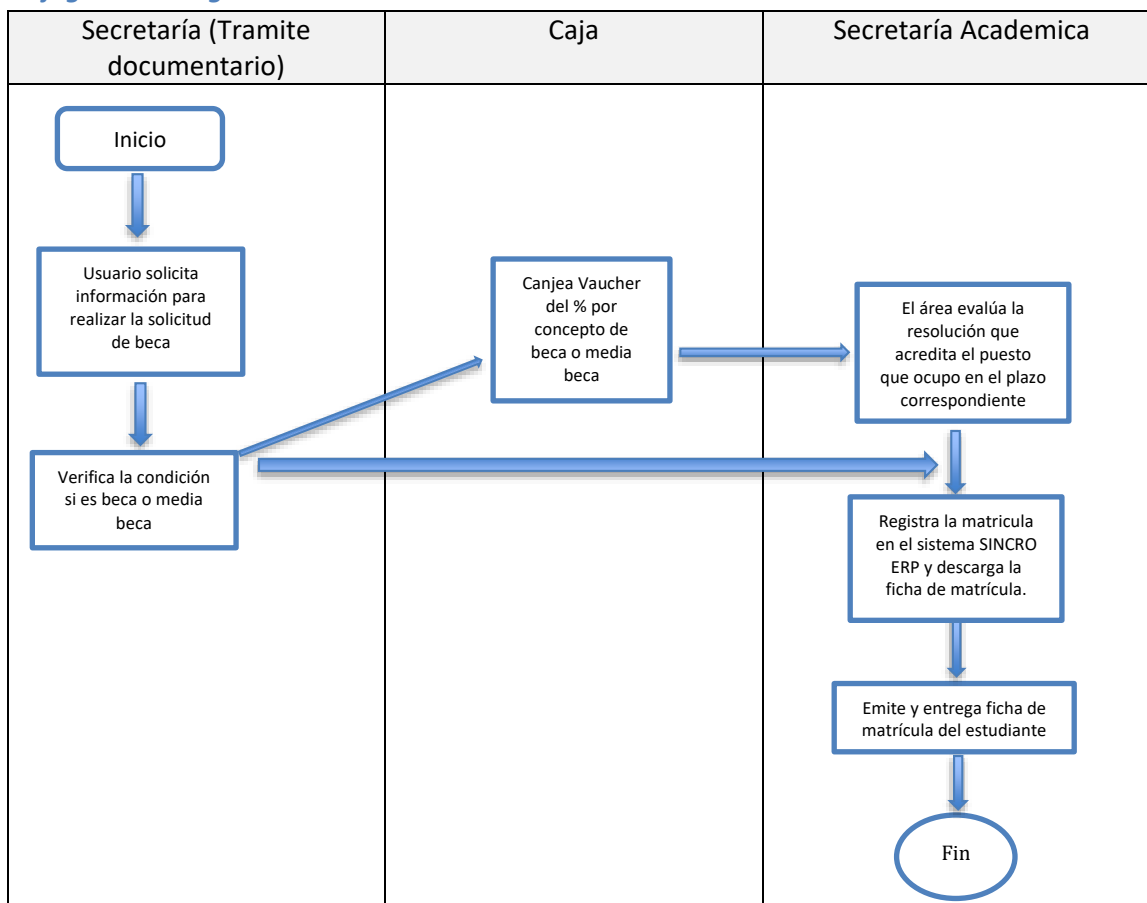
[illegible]

| Secretaría (Tramite documentario) | Caja | Secretaría Academica |
|---|---|---|

Inicio

Usuario solicita información para realizar la solicitud de beca

Verifica la condición si es beca o media beca

Canjea Vaucher del % por concepto de beca o media beca

El área evalúa la resolución que acredita el puesto que ocupo en el plazo correspondiente

Registra la matricula en el sistema SINCRO ERP y descarga la ficha de matrícula.

Emite y entrega ficha de matrícula del estudiante

Fin